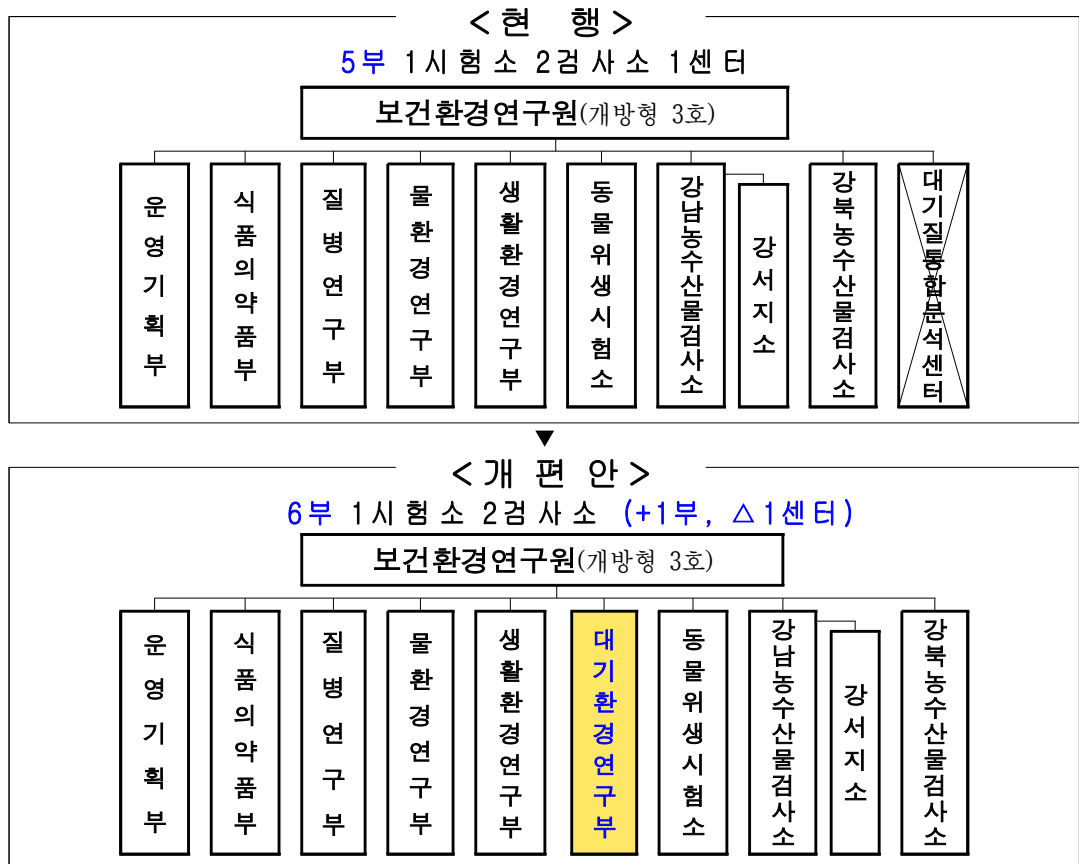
<현 행>

5부 1시험소 2검사소 1센터

보건환경연구원(개방형 3호)

운영기획부

식품의약품부

질병연구부

물환경연구부

생활환경연구부

동물위생시험소

강남농수산물검사소

강서지소

강북농수산물검사소

대기질통합분석센터

<개 편 안>

6부 1시험소 2검사소 (+1부, △1센터)

보건환경연구원(개방형 3호)

운영기획부

식품의약품부

질병연구부

물환경연구부

생활환경연구부

대기환경연구부

동물위생시험소

강남농수산물검사소

강서지소

강북농수산물검사소